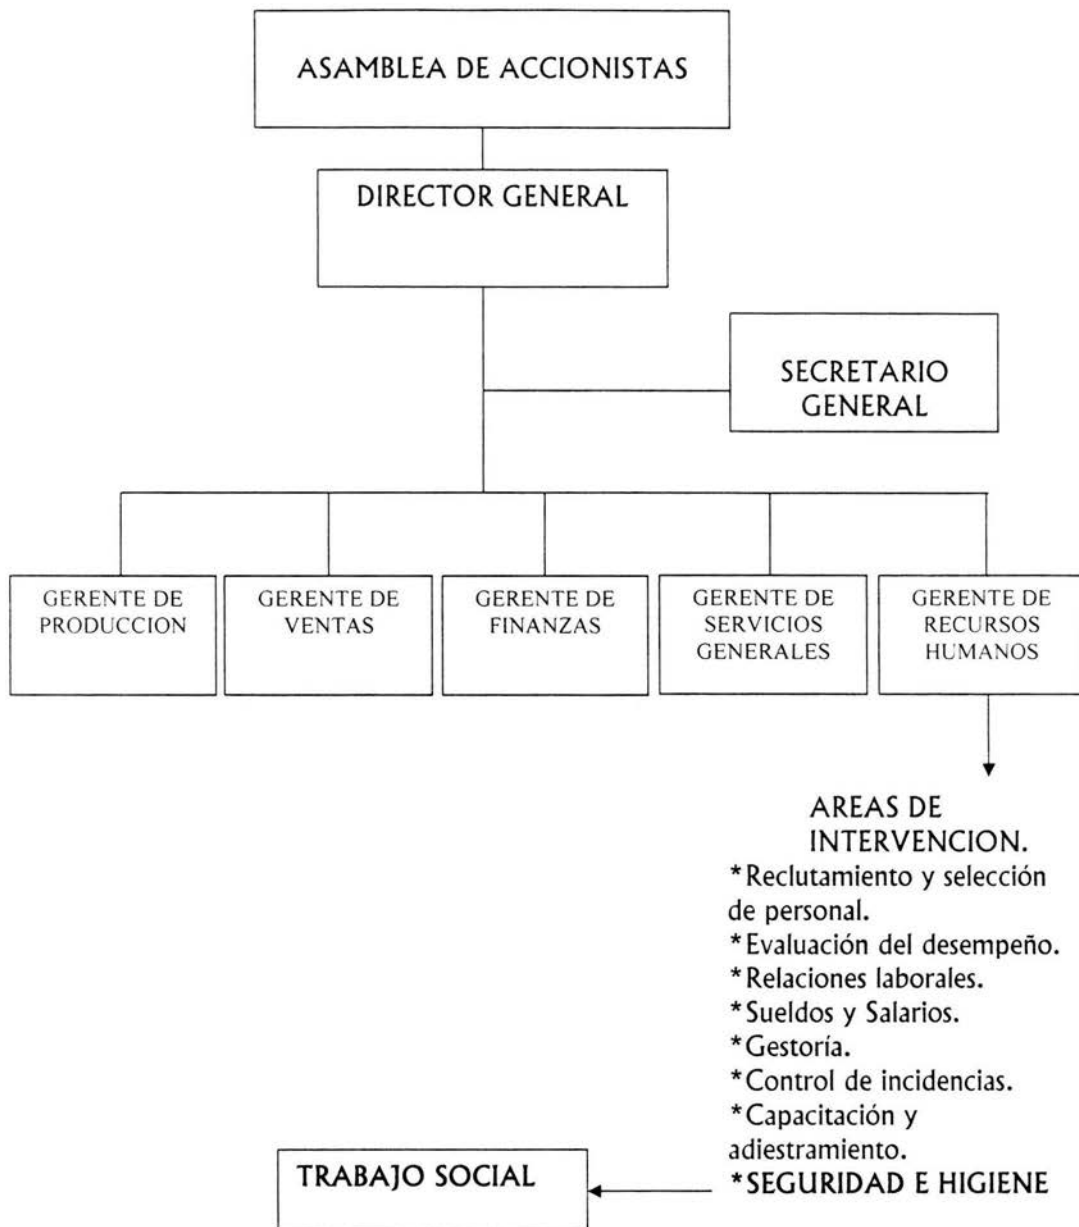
ASAMBLEA DE ACCIONISTAS

DIRECTOR GENERAL

SECRETARIO GENERAL

GERENTE DE PRODUCCION

GERENTE DE VENTAS

GERENTE DE FINANZAS

GERENTE DE SERVICIOS GENERALES

GERENTE DE RECURSOS HUMANOS

AREAS DE INTERVENCION.
*Reclutamiento y selección de personal.
*Evaluación del desempeño.
*Relaciones laborales.
*Sueldos y Salarios.
*Gestoría.
*Control de incidencias.
*Capacitación y adiestramiento.
*SEGURIDAD E HIGIENE

TRABAJO SOCIAL